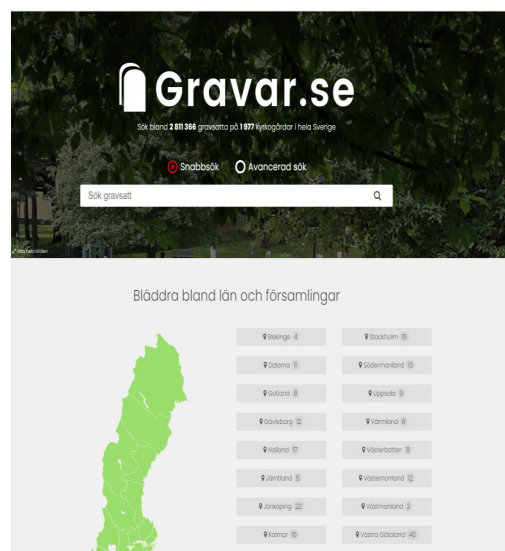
Gravar.se

Sök bland 2 811 366 gravsatta på 1 977 kyrkogårdar i hela Sverige

Snabbsök Avancerad sök

Sök gravsatt

Visa hela bilden

Bläddra bland län och församlingar

Blekinge 4
Stockholm 15
Dalarna 11
Södermanland 13
Gotland 8
Uppsala 9
Gävleborg 12
Värmland 8
Halland 17
Västerbotten 8
Jämtland 6
Västernorrland 12
Jönköping 22
Västmanland 2
Kalmar 10
Västra Götaland 40